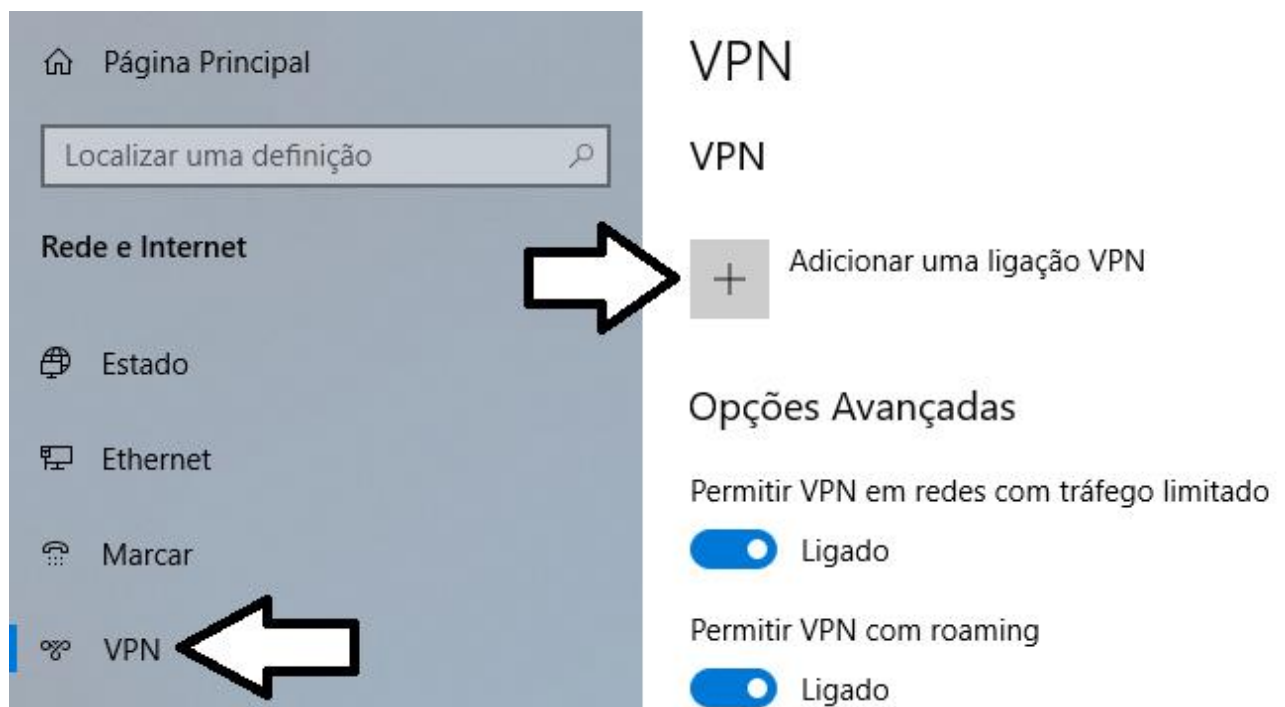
Página Principal

Localizar uma definição

Rede e Internet

Estado

Ethernet

Marcar

VPN

VPN

VPN

+

Adicionar uma ligação VPN

Opções Avançadas

Permitir VPN em redes com tráfego limitado

Ligado

Permitir VPN com roaming

Ligado